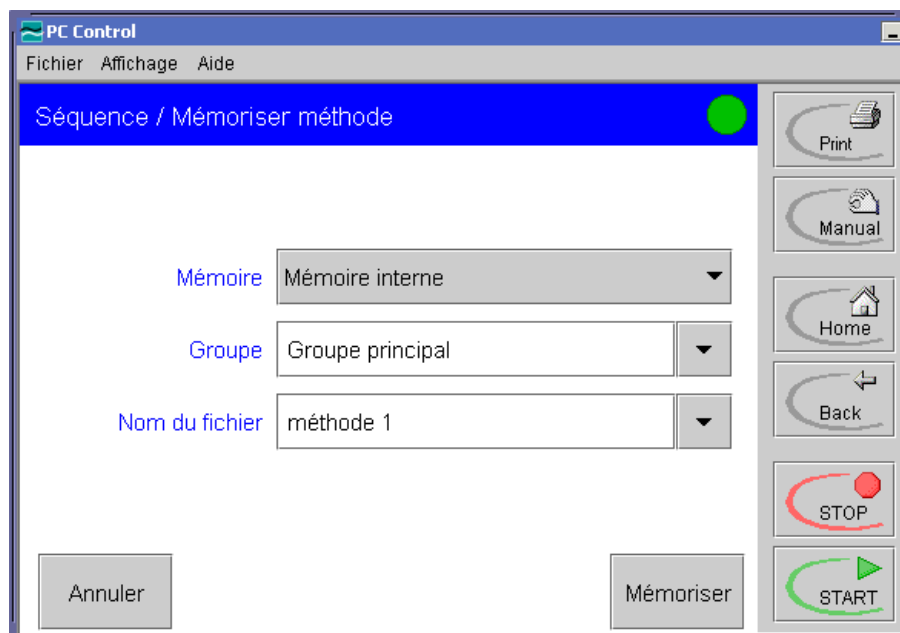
PC Control

Fichier Affichage Aide

Séquence / Mémoriser méthode

Print

Manual

Mémoire Mémoire interne

Home

Groupe Groupe principal

Back

Nom du fichier méthode 1

STOP

Annuler

Mémoriser

START